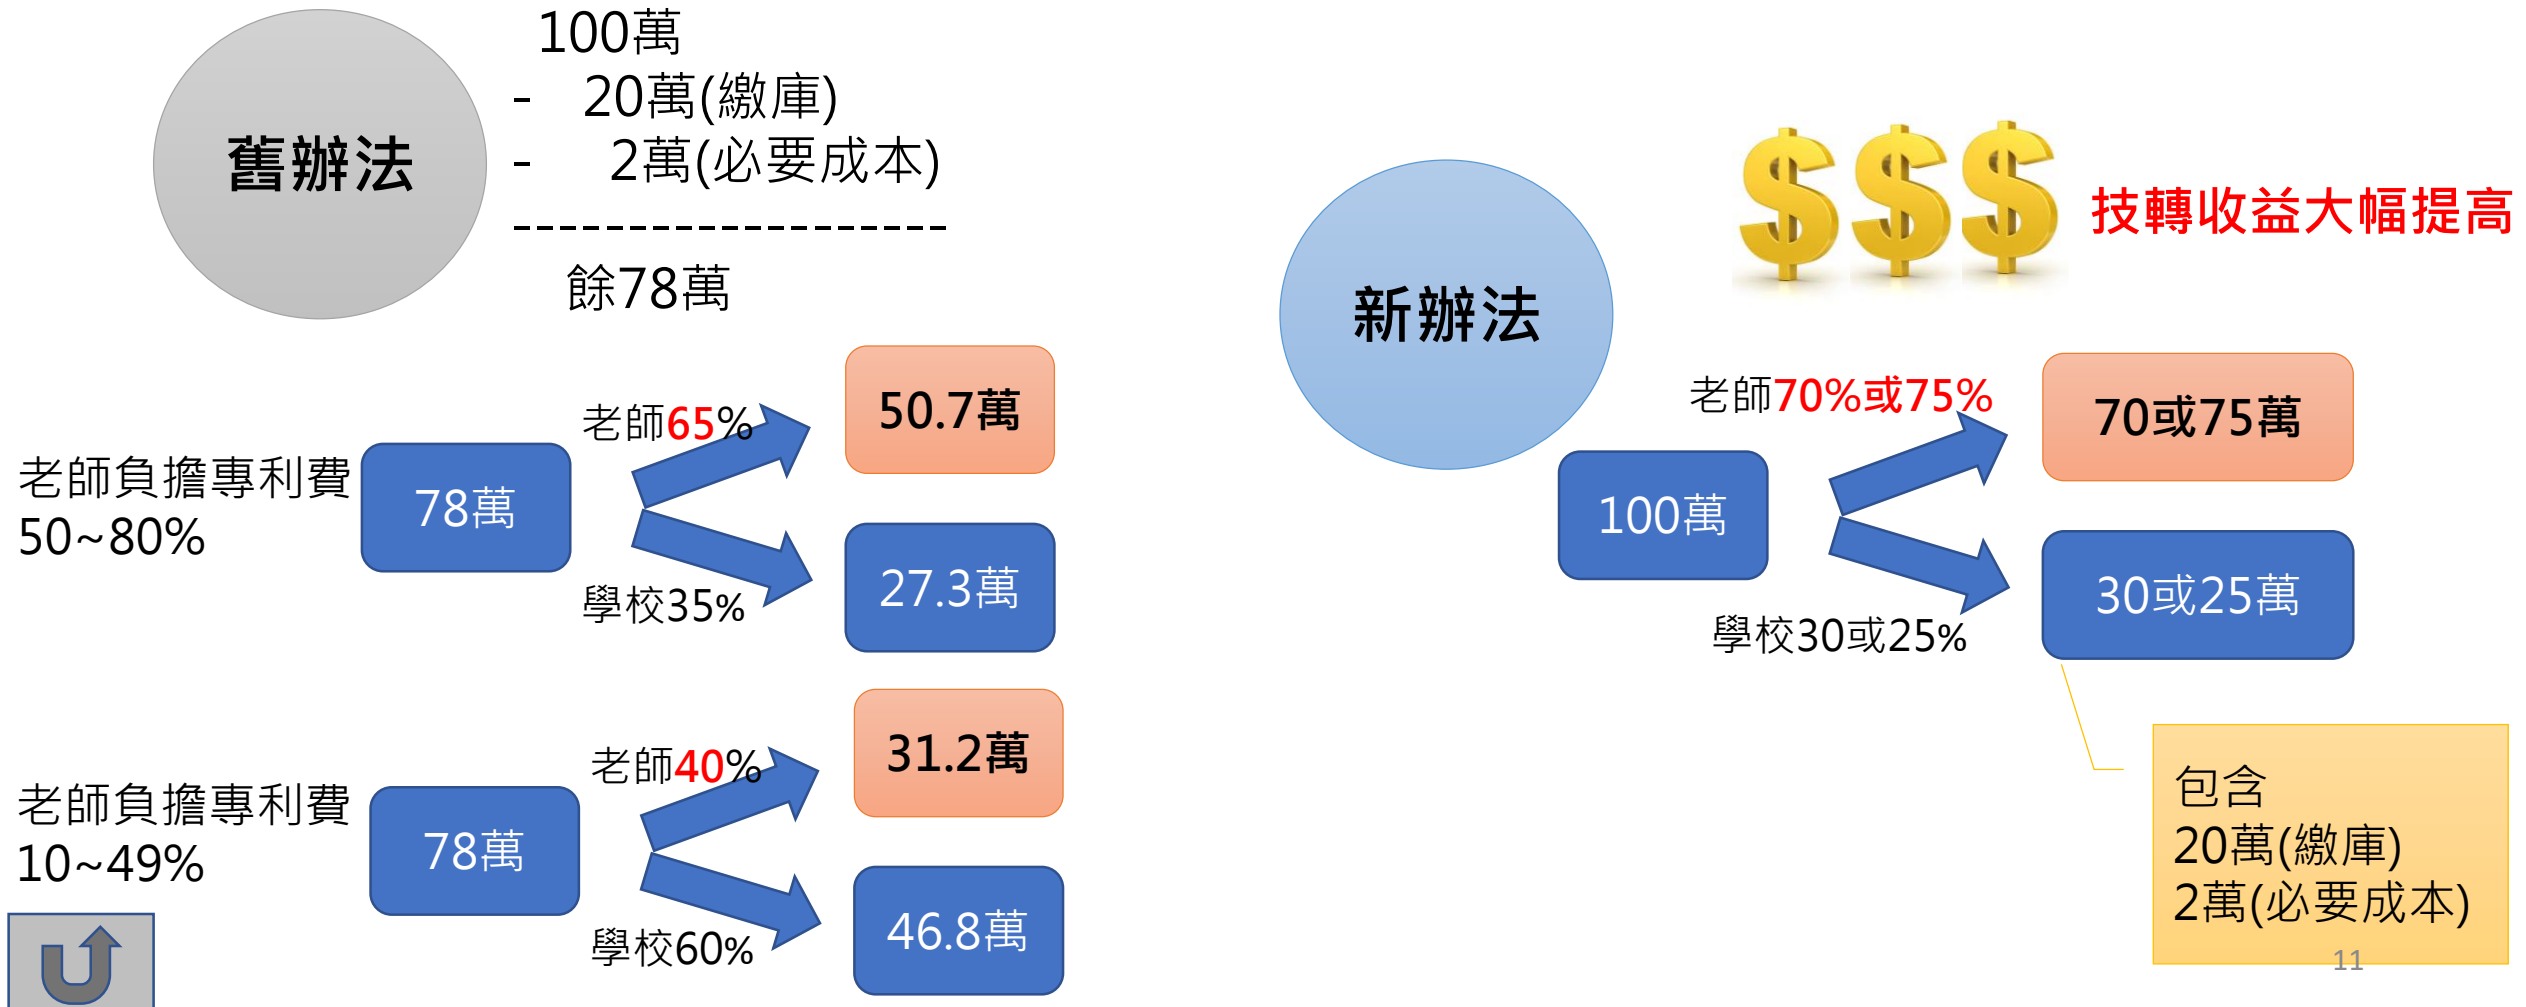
舊辦法

100萬
- 20萬(繳庫)
- 2萬(必要成本)
------------------
餘78萬

老師負擔專利費
50~80%

78萬

老師65%

50.7萬

學校35%

27.3萬

老師負擔專利費
10~49%

78萬

老師40%

31.2萬

學校60%

46.8萬

新辦法

$$$

技轉收益大幅提高

老師70%或75%

100萬

70或75萬

學校30或25%

30或25萬

包含
20萬(繳庫)
2萬(必要成本)

11